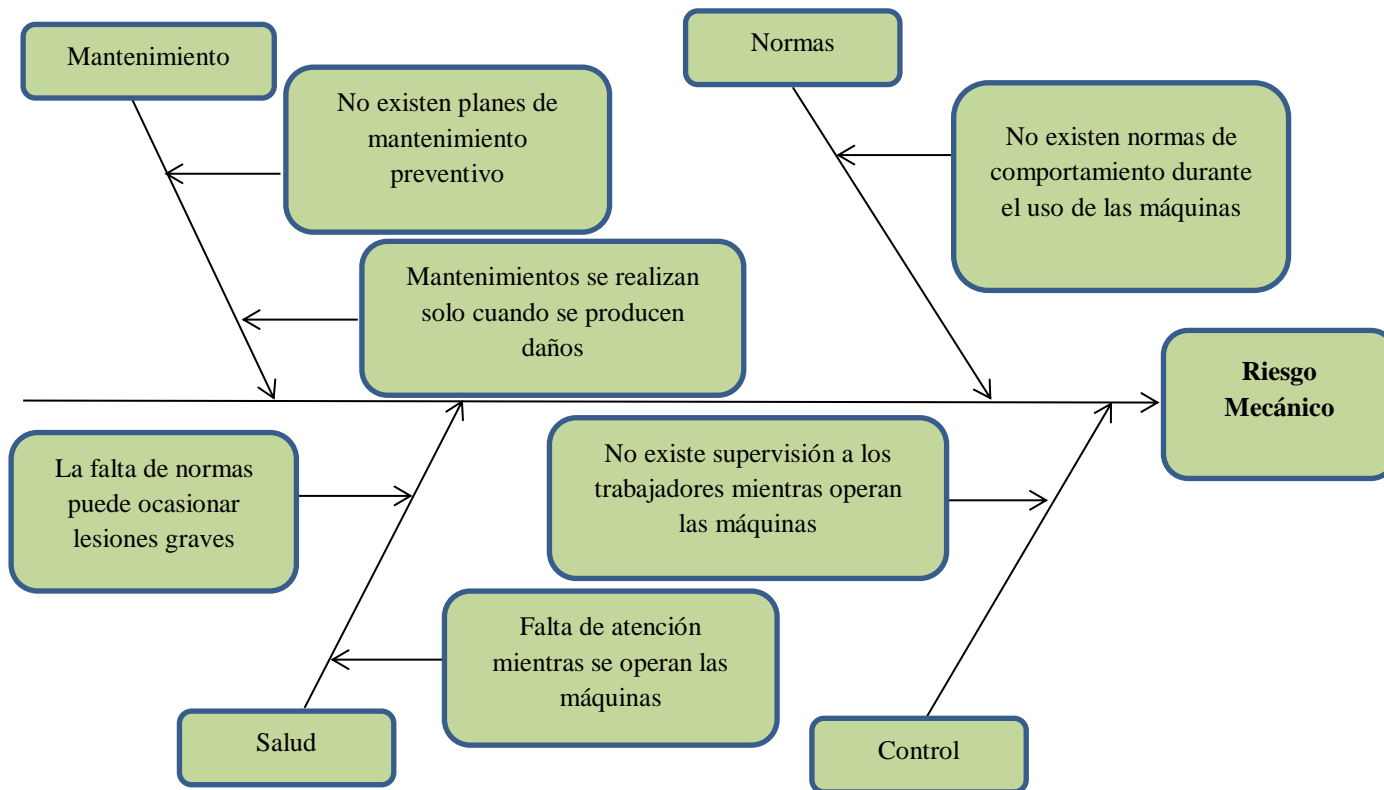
Mantenimiento

No existen planes de mantenimiento preventivo

Mantenimientos se realizan solo cuando se producen daños

Normas

No existen normas de comportamiento durante el uso de las máquinas

**Riesgo Mecánico**

La falta de normas puede ocasionar lesiones graves

No existe supervisión a los trabajadores mientras operan las máquinas

Falta de atención mientras se operan las máquinas

Salud

Control